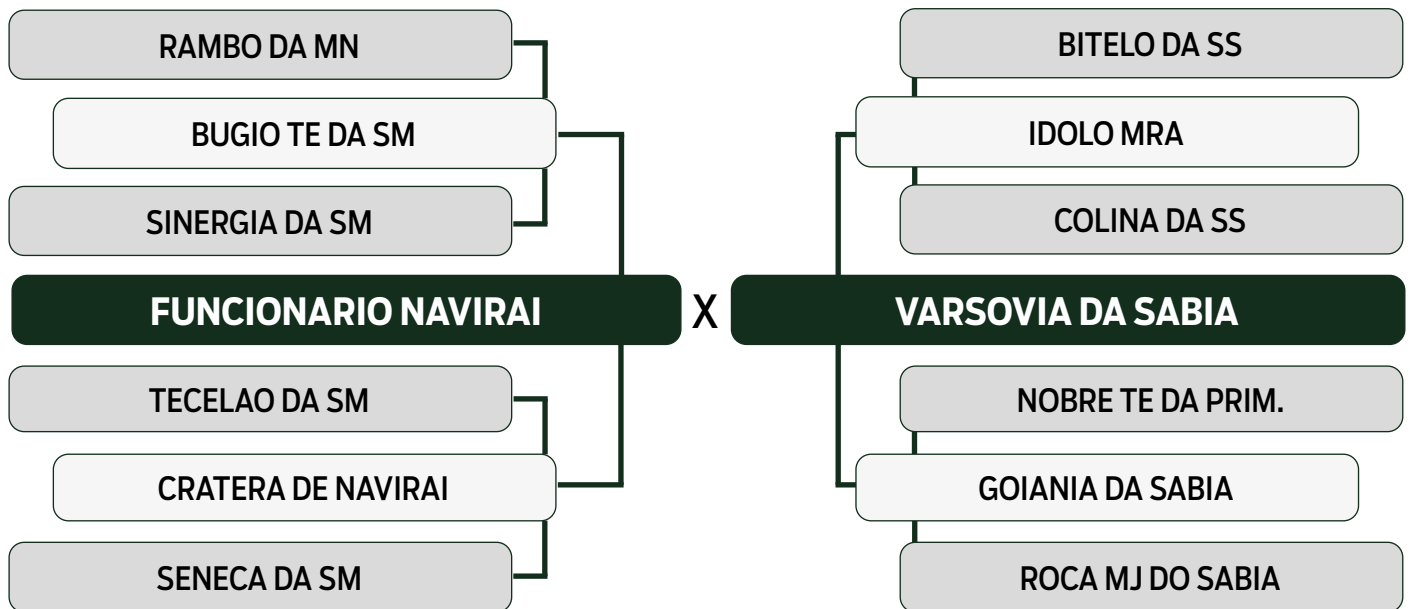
RAMBO DA MN

BUGIO TE DA SM

SINERGIA DA SM

FUNCIONARIO NAVIRAI

TECELAO DA SM

CRATERA DE NAVIRAI

SENECA DA SM

X

BITELO DA SS

IDOLO MRA

COLINA DA SS

VARSOVIA DA SABIA

NOBRE TE DA PRIM.

GOIANIA DA SABIA

ROCA MJ DO SABIA